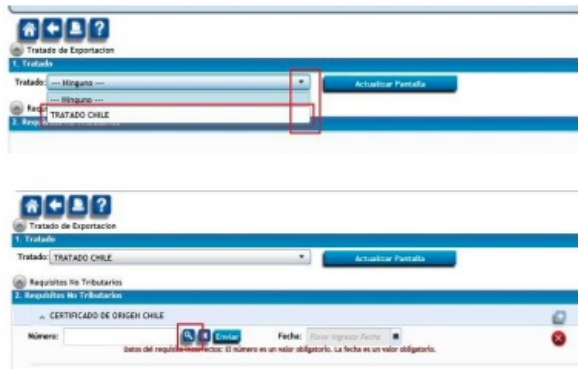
Tratado de Exportacion

1. Tratado

Tratado: --- Ninguno ---

Actualizar Pantalla

--- Ninguno ---

TRATADO CHILE

Requi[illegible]

2. Requi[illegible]

Tratado de Exportacion

1. Tratado

Tratado: TRATADO CHILE

Actualizar Pantalla

Requisitos No Tributarios

2. Requisitos No Tributarios

CERTIFICADO DE ORIGEN CHILE

Número:

Enviar

Fecha: Favor Ingresar Fecha

Datos del requisito incorrectos: El número es un valor obligatorio. La fecha es un valor obligatorio.